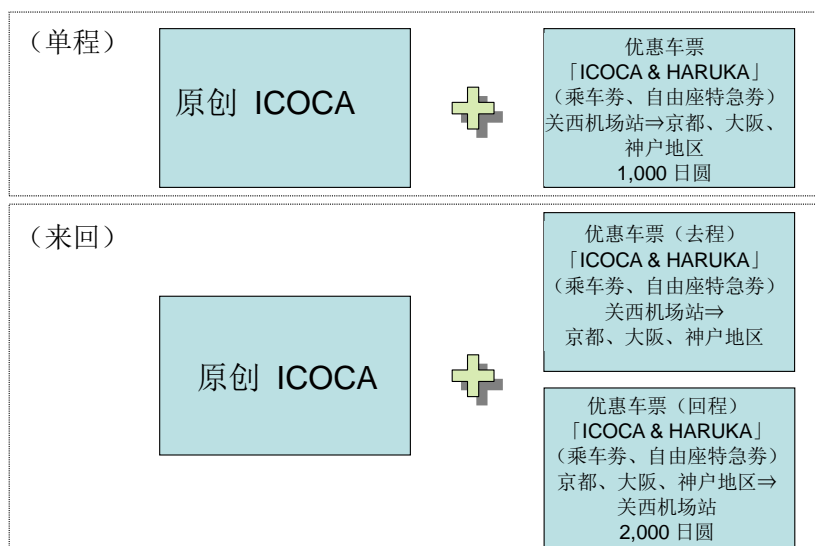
（单程）

原创 ICOCA

优惠车票
「ICOCA & HARUKA」
（乘车劵、自由座特急劵）
关西机场站⇒京都、大阪、神户地区
1,000 日圆

（来回）

原创 ICOCA

优惠车票（去程）
「ICOCA & HARUKA」
（乘车劵、自由座特急劵）
关西机场站⇒
京都、大阪、神户地区

优惠车票（回程）
「ICOCA & HARUKA」
（乘车劵、自由座特急劵）
京都、大阪、神户地区⇒
关西机场站
2,000 日圆